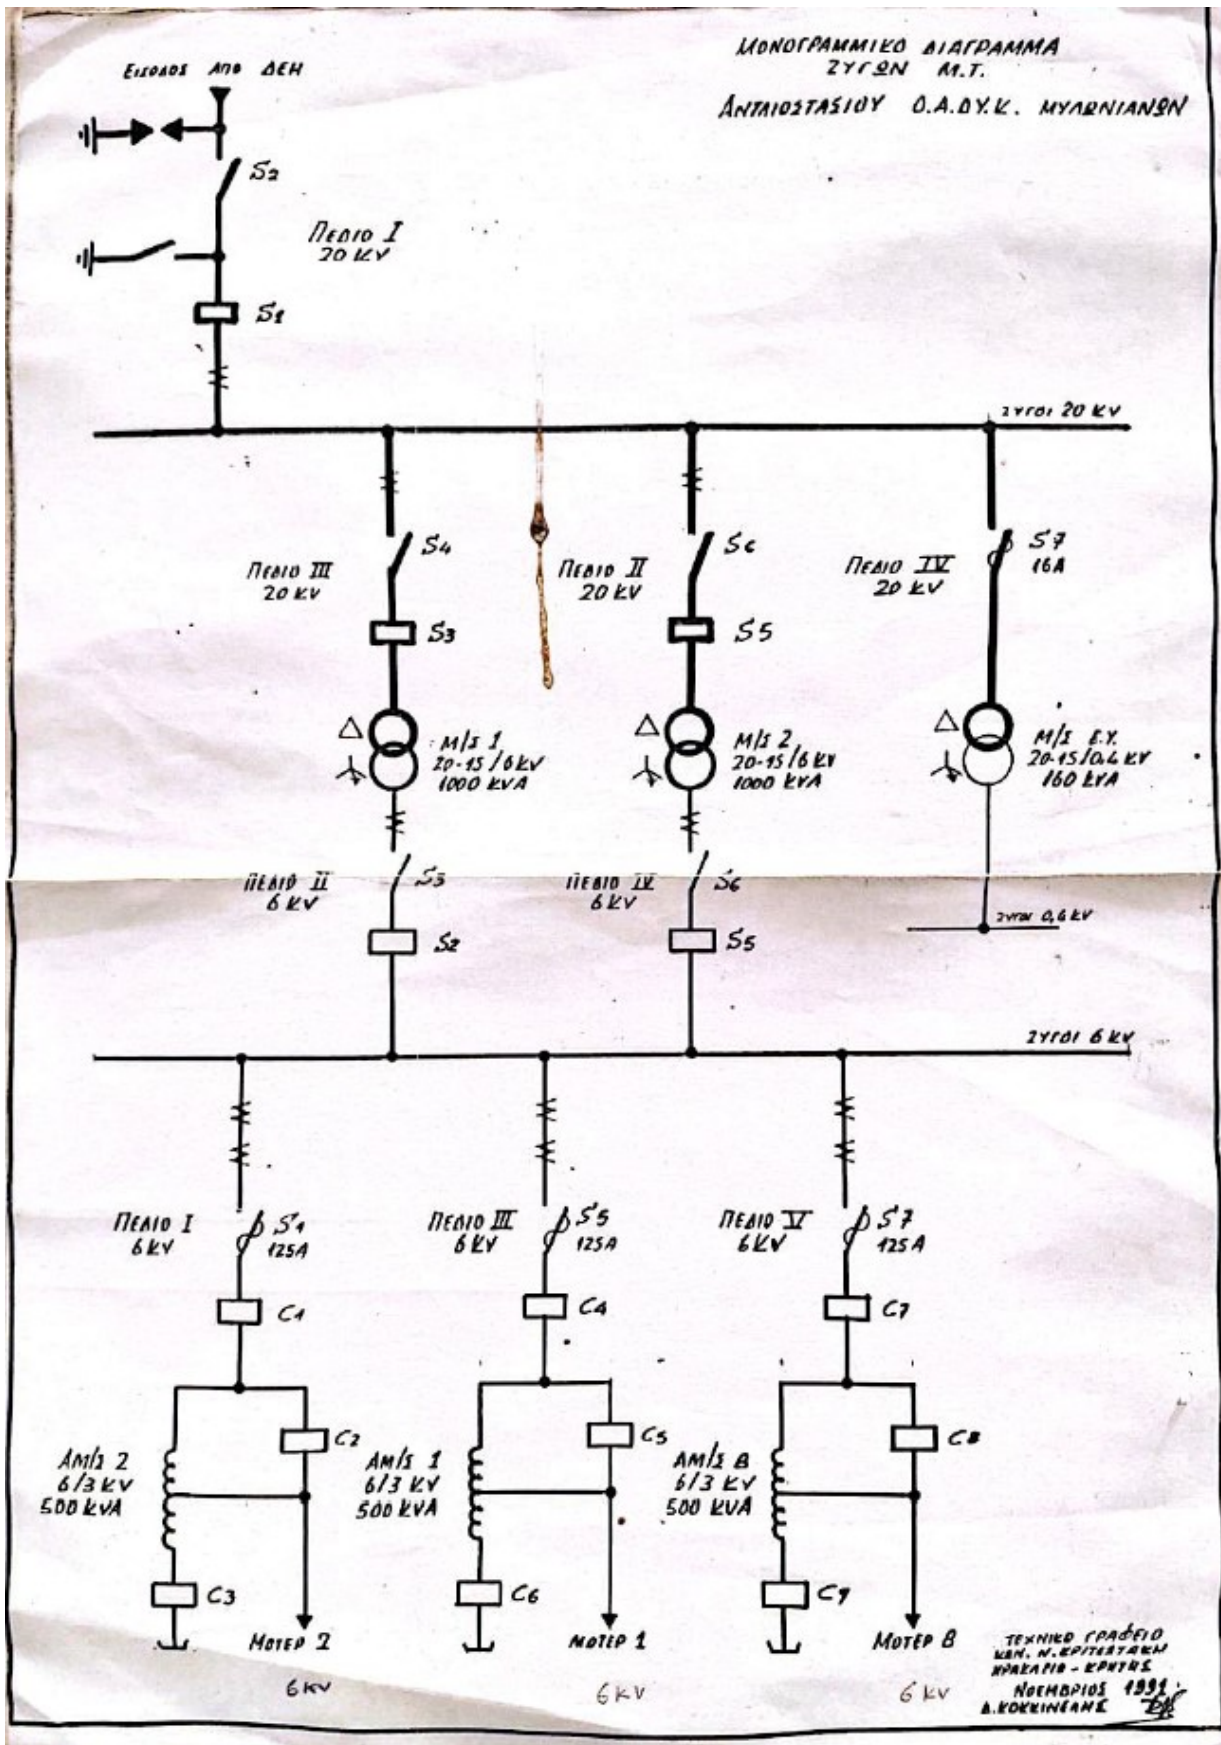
ΜΟΝΟΓΡΑΜΜΙΚΟ ΔΙΑΓΡΑΜΜΑ ΖΥΓΩΝ Μ.Τ.
ΑΝΤΛΙΟΣΤΑΣΙΟΥ Ο.Α.ΔΥ.Κ. ΜΥΛΩΝΙΑΝΩΝ

ΕΙΣΟΔΟΣ ΑΠΟ ΔΕΗ

S2

ΠΕΔΙΟ I
20 KV

S1

ΖΥΓΟΙ 20 KV

S4
ΠΕΔΙΟ III
20 KV
S3

ΠΕΔΙΟ II
20 KV
S6
S5

ΠΕΔΙΟ IV
20 KV
S7
16A

Δ
M/Σ 1
20-15/6 KV
1000 KVA

Δ
M/Σ 2
20-15/6 KV
1000 KVA

Δ
M/Σ E.Y.
20-15/0,4 KV
160 KVA

ΠΕΔΙΟ II
6 KV
S3
S2

ΠΕΔΙΟ IV
6 KV
S6
S5

ΖΥΓΟΙ 0,4 KV

ΖΥΓΟΙ 6 KV

ΠΕΔΙΟ I
6KV
S'1
125A
C1
C2
AM/Σ 2
6/3 KV
500 KVA
C3
ΜΟΤΕΡ 2
6KV

ΠΕΔΙΟ III
6KV
S'5
125A
C4
C5
AM/Σ 1
6/3 KV
500 KVA
C6
ΜΟΤΕΡ 1
6KV

ΠΕΔΙΟ V
6KV
S'7
125A
C7
C8
AM/Σ B
6/3 KV
500 KVA
C7
ΜΟΤΕΡ B
6KV

ΤΕΧΝΙΚΟ ΓΡΑΦΕΙΟ
ΗΛΕΚ. Ν. ΚΡΙΤΣΟΤΑΚΗ
ΗΡΑΚΛΕΙΟ - ΚΡΗΤΗΣ
ΝΟΕΜΒΡΙΟΣ 1991
Δ. ΚΟΚΚΙΝΕΑΚΗΣ